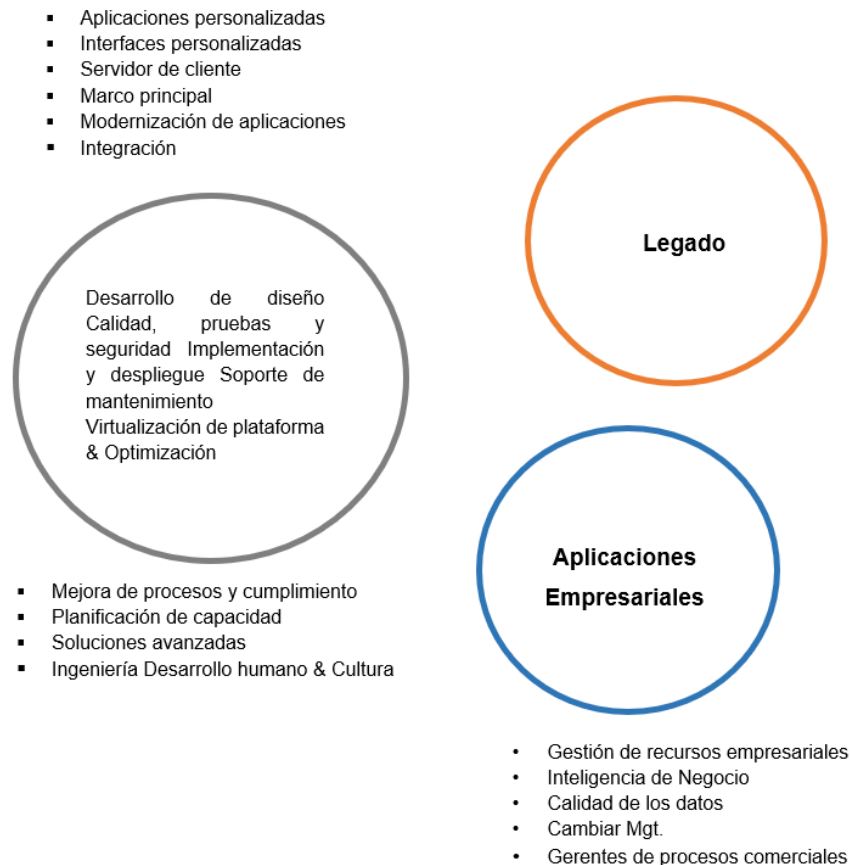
▪ Aplicaciones personalizadas
▪ Interfaces personalizadas
▪ Servidor de cliente
▪ Marco principal
▪ Modernización de aplicaciones
▪ Integración

Legado

Desarrollo de diseño Calidad, pruebas y seguridad Implementación y despliegue Soporte de mantenimiento Virtualización de plataforma & Optimización

▪ Mejora de procesos y cumplimiento
▪ Planificación de capacidad
▪ Soluciones avanzadas
▪ Ingeniería Desarrollo humano & Cultura

Aplicaciones Empresariales

• Gestión de recursos empresariales
• Inteligencia de Negocio
• Calidad de los datos
• Cambiar Mgt.
• Gerentes de procesos comerciales